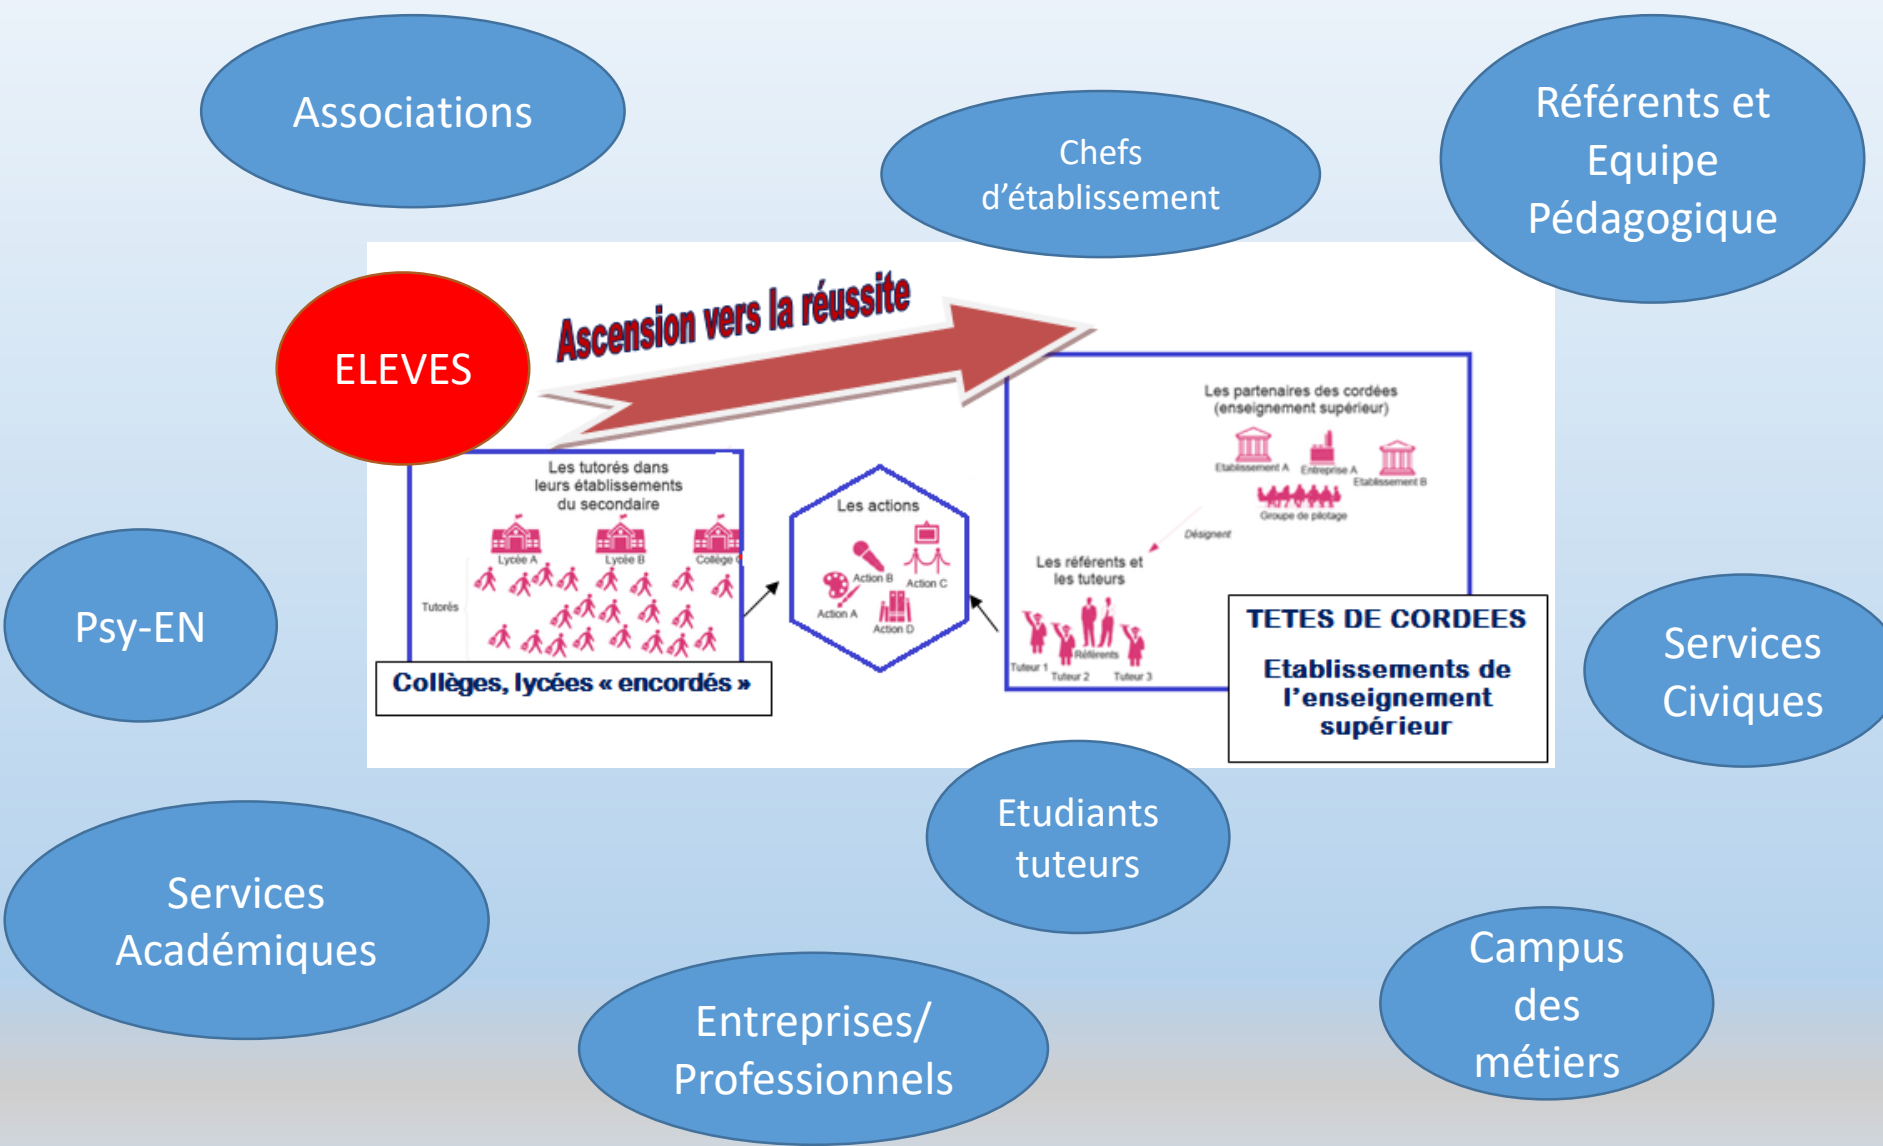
Associations

Chefs d'établissement

Référents et Equipe Pédagogique

ELEVES

Ascension vers la réussite

Les partenaires des cordées (enseignement supérieur)

Etablissement A Entreprise A Etablissement B

Groupe de pilotage

Désignent

Les tutorés dans leurs établissements du secondaire

Lycée A Lycée B Collège C

Tutorés

Les actions

Action B Action C Action A Action D

Les référents et les tuteurs

Tuteur 1 Référents Tuteur 2 Tuteur 3

Psy-EN

Collèges, lycées « encordés »

TETES DE CORDEES

Etablissements de l'enseignement supérieur

Services Civiques

Etudiants tuteurs

Services Académiques

Entreprises/ Professionnels

Campus des métiers